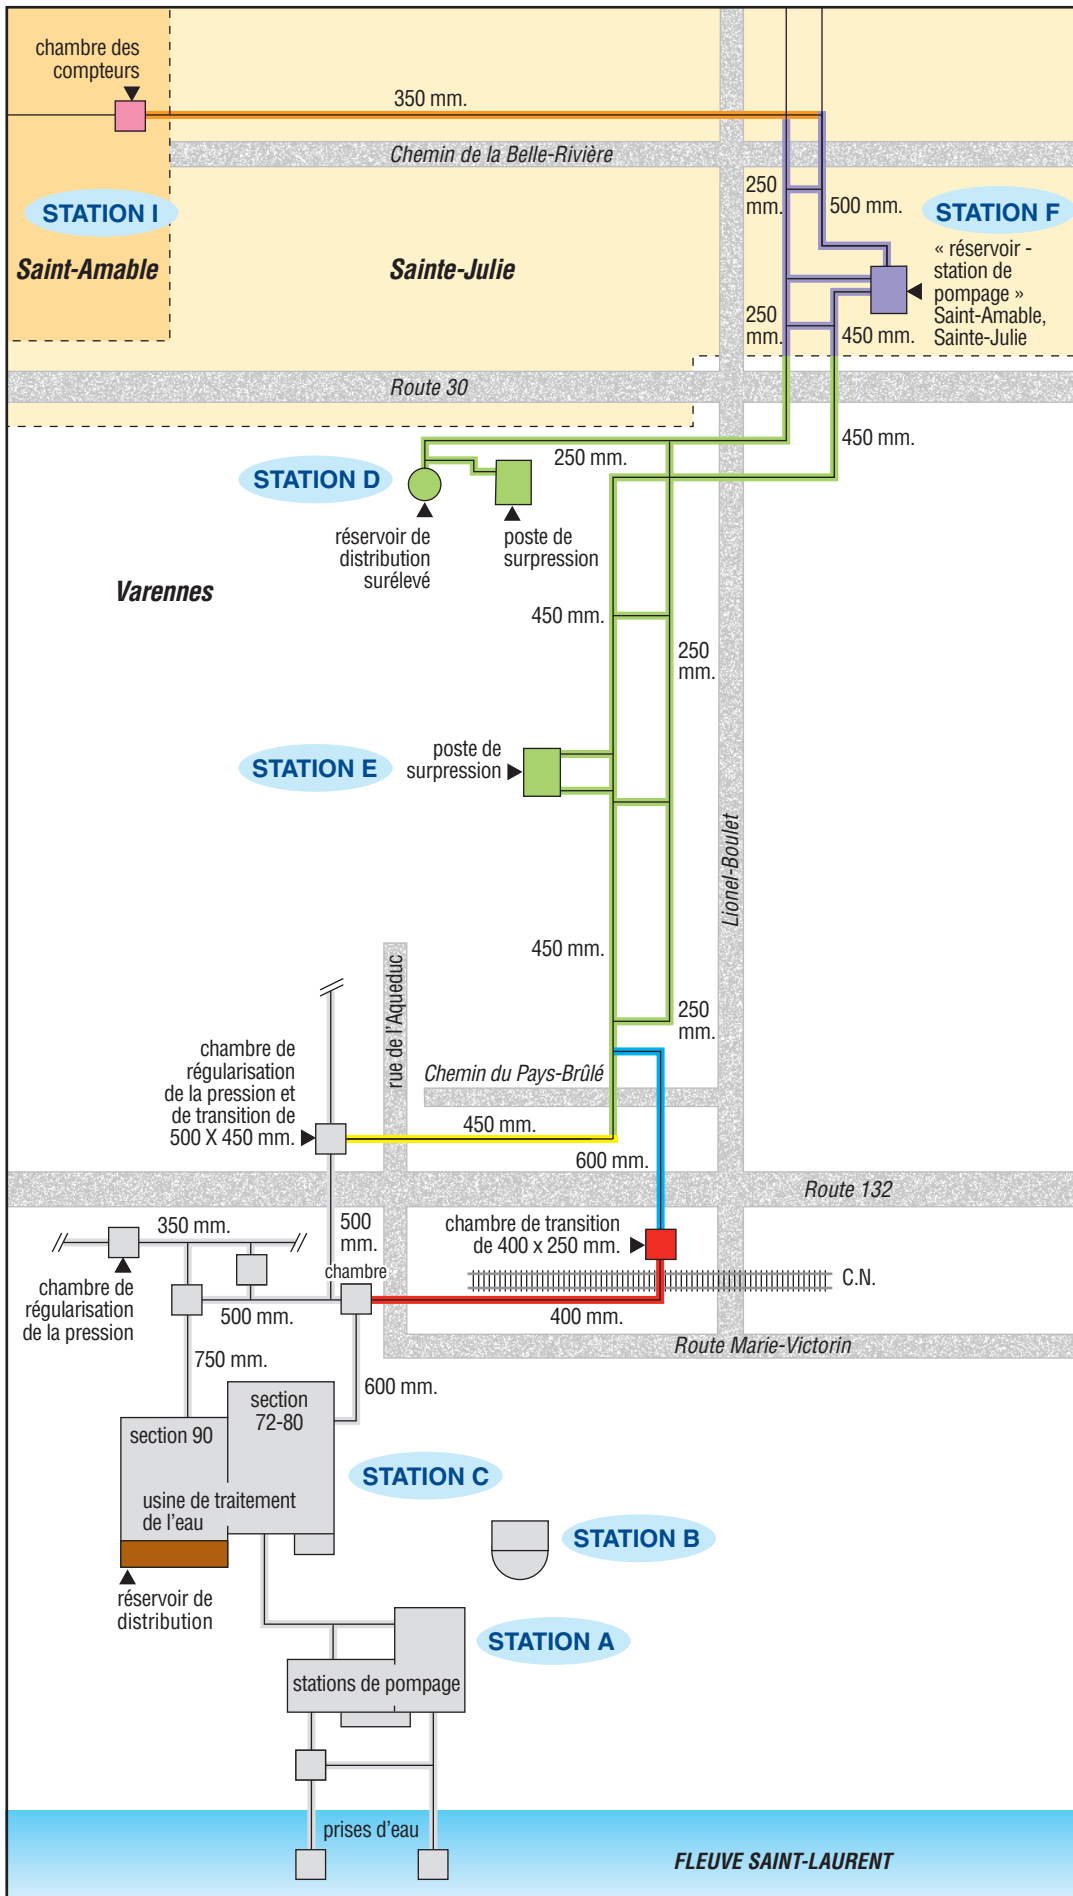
chambre des compteurs

350 mm.

Chemin de la Belle-Rivière

STATION I

Saint-Amable

Sainte-Julie

250 mm.

500 mm.

STATION F

« réservoir - station de pompage » Saint-Amable, Sainte-Julie

250 mm.

450 mm.

Route 30

450 mm.

250 mm.

STATION D

réservoir de distribution surélevé

poste de surpression

Varennes

450 mm.

250 mm.

STATION E

poste de surpression

Lionel-Boulet

450 mm.

250 mm.

rue de l'Aqueduc

Chemin du Pays-Brûlé

chambre de régularisation de la pression et de transition de 500 X 450 mm.

450 mm.

600 mm.

Route 132

350 mm.

500 mm.

chambre de transition de 400 x 250 mm.

chambre

C.N.

chambre de régularisation de la pression

500 mm.

400 mm.

Route Marie-Victorin

750 mm.

600 mm.

section 72-80

section 90

STATION C

usine de traitement de l'eau

STATION B

réservoir de distribution

STATION A

stations de pompage

prises d'eau

FLEUVE SAINT-LAURENT